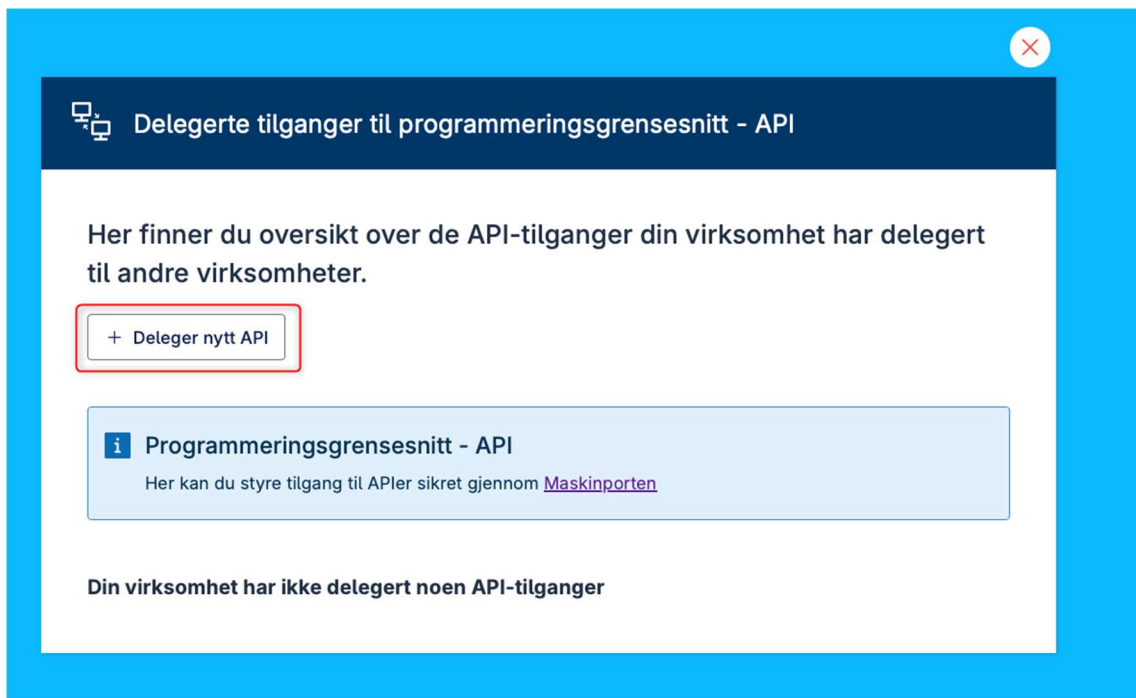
Delegerte tilganger til programmeringsgrensesnitt - API

Her finner du oversikt over de API-tilganger din virksomhet har delegert til andre virksomheter.

+ Deleger nytt API

Programmeringsgrensesnitt - API

Her kan du styre tilgang til APIer sikret gjennom Maskinporten

Din virksomhet har ikke delegert noen API-tilganger